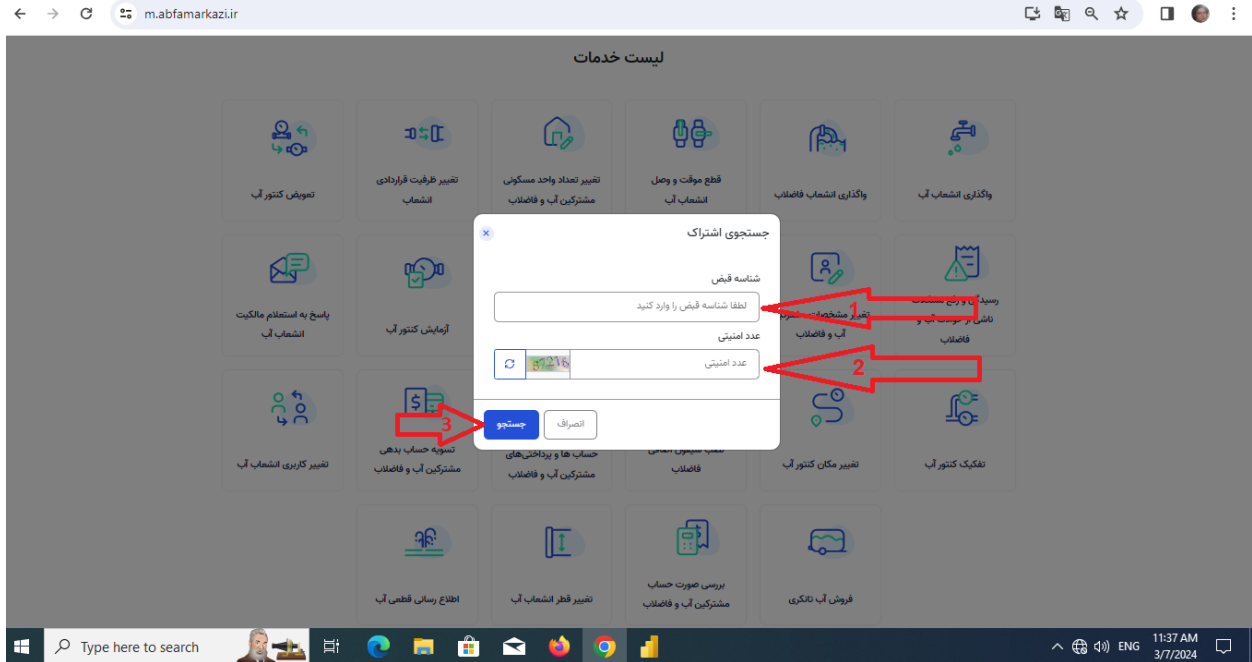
m.abfamarkazi.ir

لیست خدمات

واگذاری انشعاب آب

واگذاری انشعاب فاضلاب

قطع موقت و وصل انشعاب آب

تغییر تعداد واحد مسکونی مشترکین آب و فاضلاب

تغییر ظرفیت قراردادی انشعاب

تعویض کنتور آب

رسیدگی و رفع مشکلات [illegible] ناشی از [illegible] آب و فاضلاب

تغییر مشخصات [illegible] آب و فاضلاب

آزمایش کنتور آب

پاسخ به استعلام مالکیت انشعاب آب

تفکیک کنتور آب

تغییر مکان کنتور آب

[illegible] فاضلاب

حساب ها و پرداختی‌های مشترکین آب و فاضلاب

تسویه حساب بدهی مشترکین آب و فاضلاب

تغییر کاربری انشعاب آب

فروش آب تانکری

بررسی صورت حساب مشترکین آب و فاضلاب

تغییر قطر انشعاب آب

اطلاع رسانی قطعی آب

جستجوی اشتراک

شناسه قبض

لطفا شناسه قبض را وارد کنید

عدد امنیتی

57216

عدد امنیتی

انصراف

جستجو

1

2

3

Type here to search

ENG

11:37 AM
3/7/2024